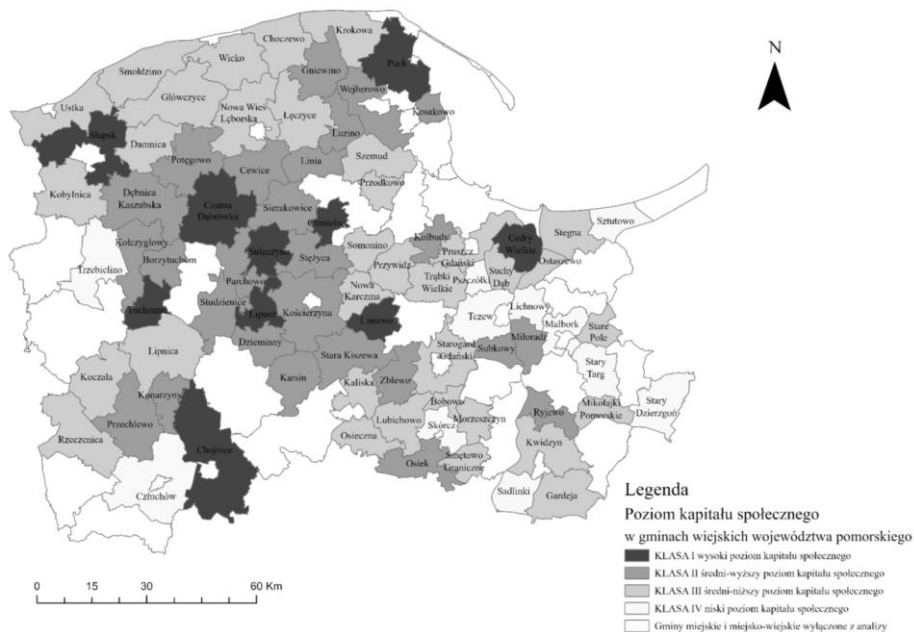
Krokowa
Choczewo
Puck
Wicko
Smołdzino
Gniewino
Wejherowo
Główczyce
Nowa Wieś Lęborska
Łęczyce
Ustka
Kosakowo
Słupsk
Damnica
Luzino
Potęgowo
Cewice
Linia
Szemud
Kobylnica
Dębnica Kaszubska
Przodkowo
Czarna Dąbrówka
Sierakowice
Chmielno
Sztutowo
Stegna
Kołczygłowy
Kolbudy
Cedry Wielkie
Somonino
Trzebielino
Borzytuchom
Sulęczyno
Przywidz
Pruszcz Gdański
Ostaszewo
Sierakowice
Stężyca
Trąbki Wielkie
Suchy Dąb
Parchowo
Pszczółki
Nowa Karczma
Studzienice
Lichnowy
Tczew
Kościerzyna
Liniewo
Malbork
Lipusz
Stare Pole
Dziemiany
Miłoradz
Subkowy
Stara Kiszewa
Starogard Gdański
Lipnica
Stary Targ
Karsin
Zblewo
Kaliska
Stary Dzierzgoń
Koczała
Konarzyny
Bobowo
Ryjewo
Mikołajki Pomorskie
Morzeszczyn
Przechlewo
Lubichowo
Skórcz
Rzeczenica
Kwidzyn
Osieczna
Chojnice
Smętowo Graniczne
Osiek
Sadlinki
Gardeja
Człuchów
N
0 15 30 60 Km
Legenda
Poziom kapitału społecznego
w gminach wiejskich województwa pomorskiego
KLASA I wysoki poziom kapitału społecznego
KLASA II średni-wyższy poziom kapitału społecznego
KLASA III średni-niższy poziom kapitału społecznego
KLASA IV niski poziom kapitału społecznego
Gminy miejskie i miejsko-wiejskie wyłączone z analizy